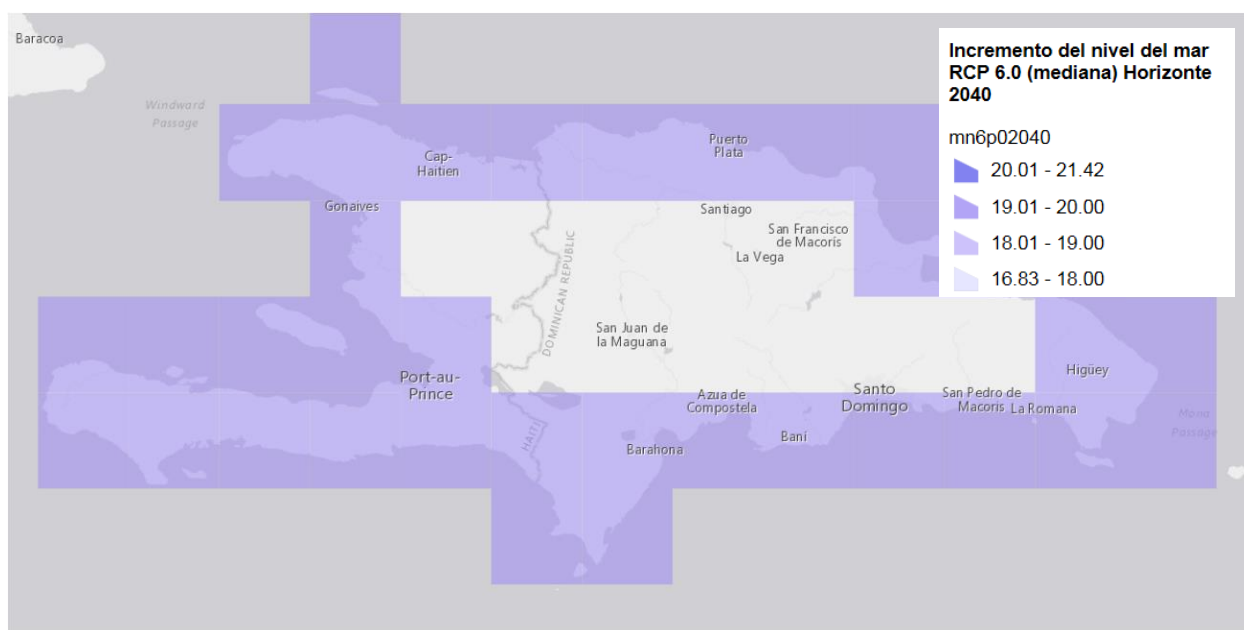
Baracoa

Windward Passage

Cap-Haitien

Puerto Plata

Gonaives

Santiago

San Francisco de Macoris

La Vega

DOMINICAN REPUBLIC

San Juan de la Maguana

Port-au-Prince

HAITI

Azua de Compostela

Santo Domingo

San Pedro de Macoris

La Romana

Higüey

Bani

Barahona

Mona Passage

Incremento del nivel del mar RCP 6.0 (mediana) Horizonte 2040

mn6p02040

20.01 - 21.42

19.01 - 20.00

18.01 - 19.00

16.83 - 18.00